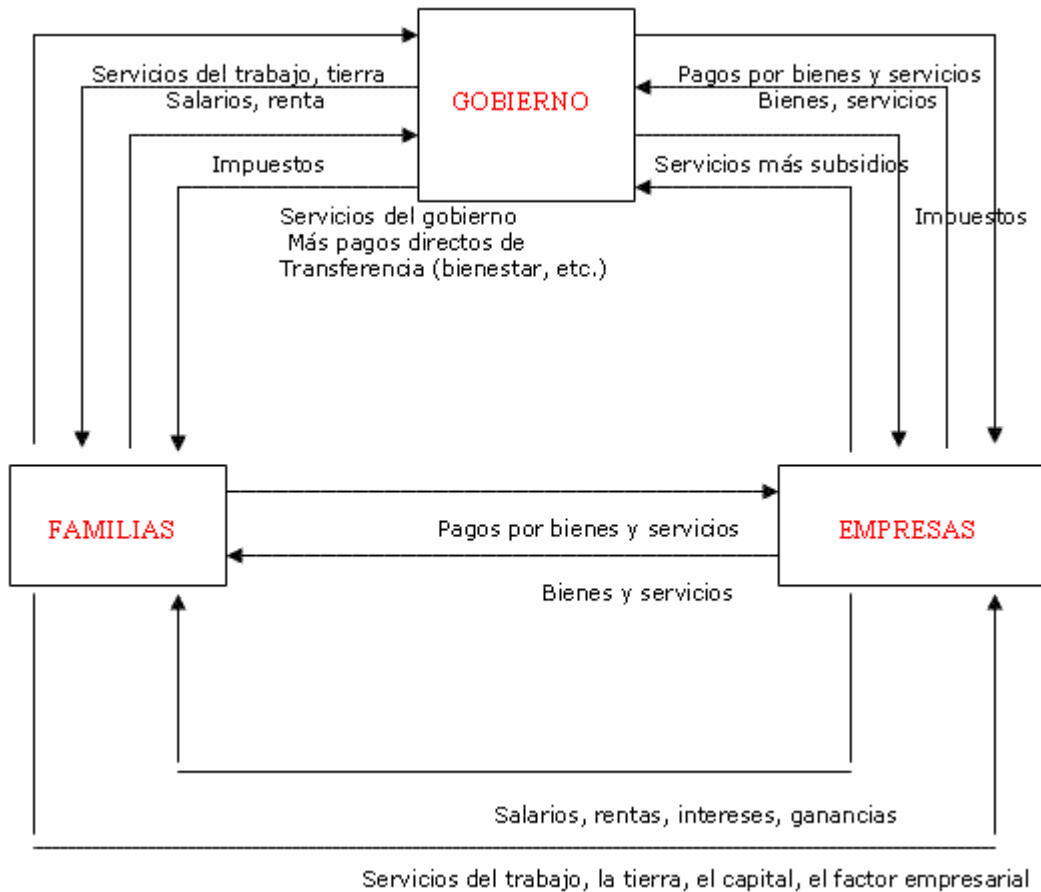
Servicios del trabajo, tierra
Salarios, renta

GOBIERNO

Pagos por bienes y servicios
Bienes, servicios

Impuestos

Servicios más subsidios

Impuestos

Servicios del gobierno
Más pagos directos de
Transferencia (bienestar, etc.)

FAMILIAS

Pagos por bienes y servicios

EMPRESAS

Bienes y servicios

Salarios, rentas, intereses, ganancias

Servicios del trabajo, la tierra, el capital, el factor empresarial